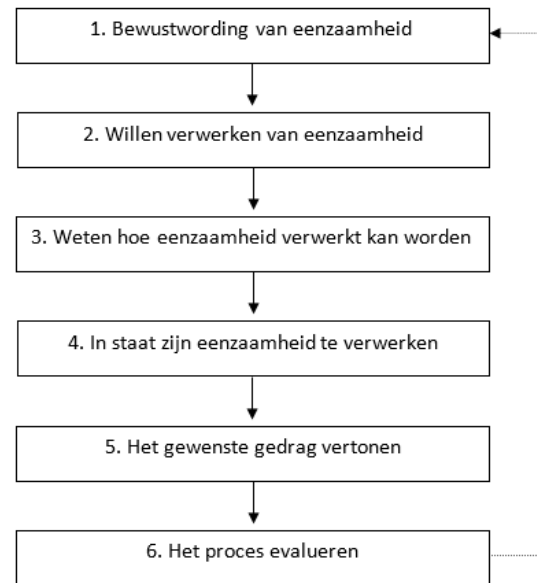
1. Bewustwording van eenzaamheid

2. Willen verwerken van eenzaamheid

3. Weten hoe eenzaamheid verwerkt kan worden

4. In staat zijn eenzaamheid te verwerken

5. Het gewenste gedrag vertonen

6. Het proces evalueren